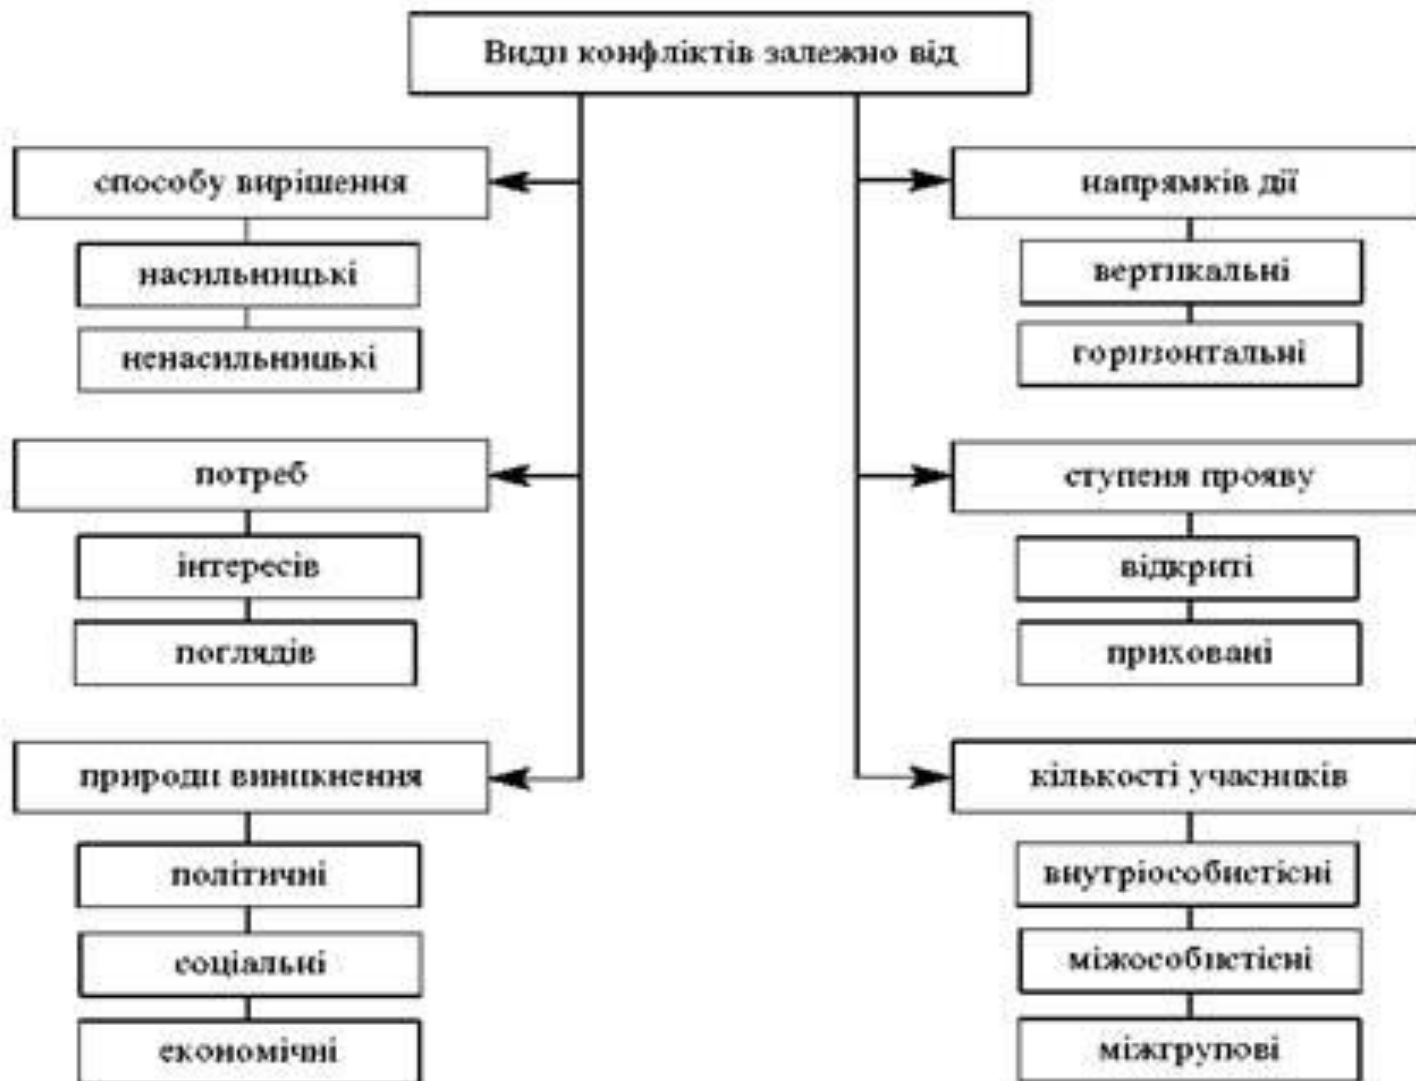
Види конфліктів залежно від

способу вирішення
насильницькі
ненасильницькі

потреб
інтересів
поглядів

природи виникнення
політичні
соціальні
економічні

напрямків дії
вертикальні
горизонтальні

ступеня прояву
відкриті
приховані

кількості учасників
внутріособистісні
міжособистісні
міжгрупові